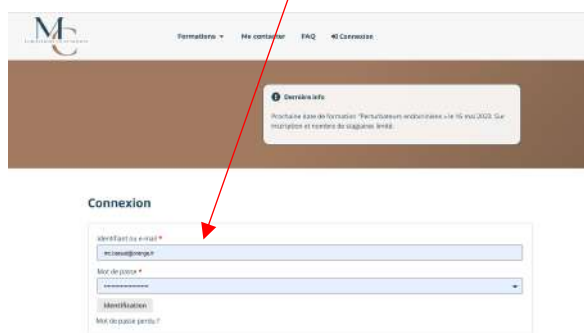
MC

Formations ▾ Me contacter FAQ Connexion

Dernière info

Prochaine date de formation "Perturbateurs endocriniens » le 16 mai 2023. Sur inscription et nombre de stagiaires limité.

Connexion

Identifiant ou e-mail *

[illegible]@orange.fr

Mot de passe *

••••••••••••••

Identification

Mot de passe perdu ?